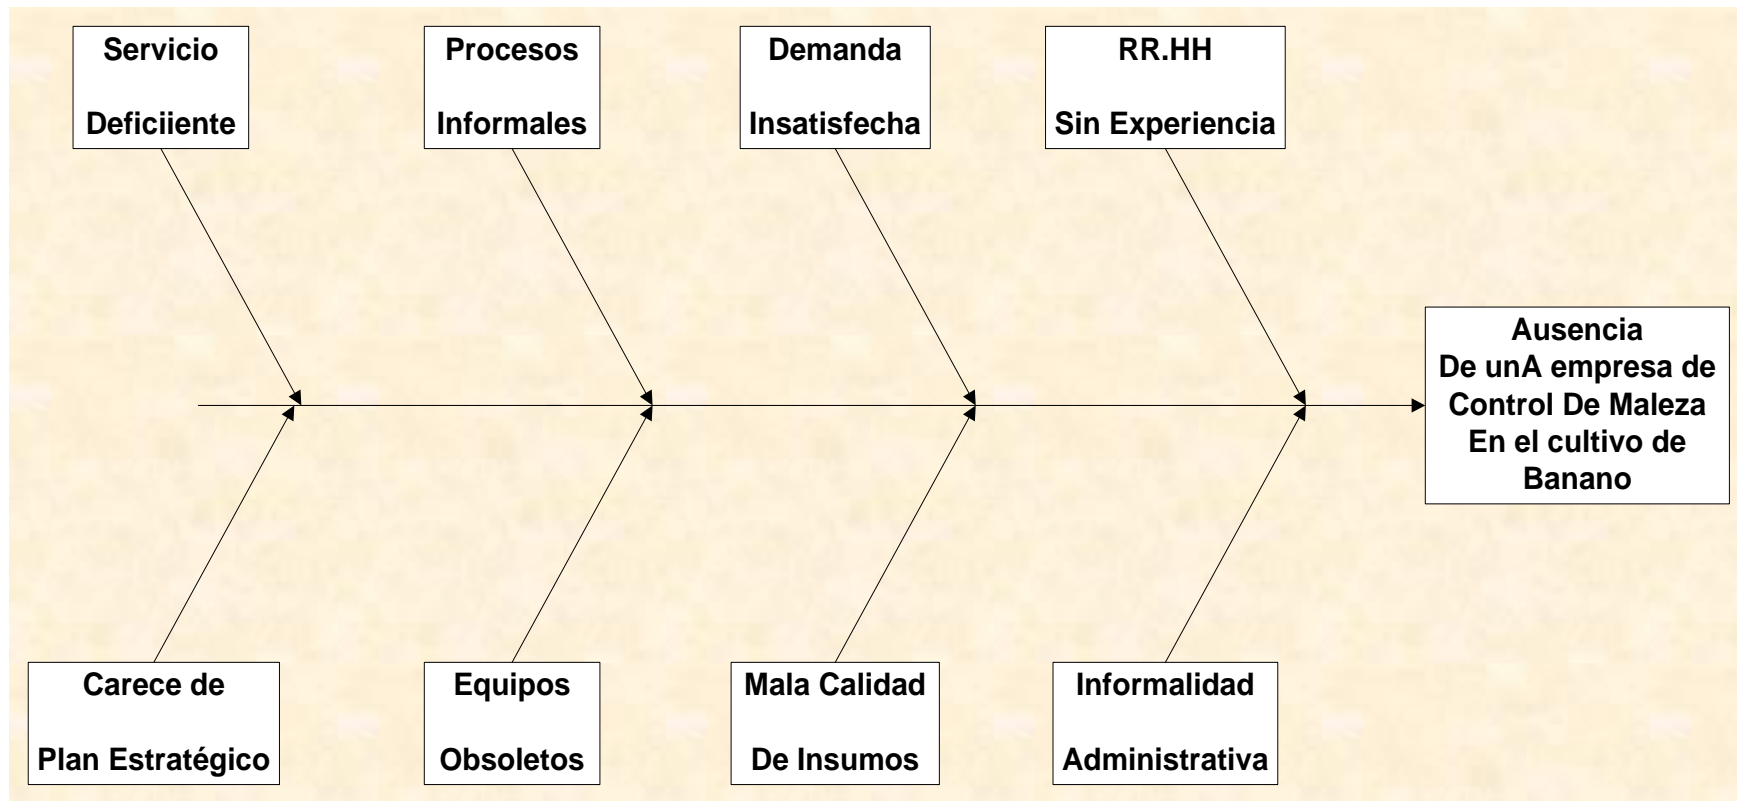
Servicio

Deficiiente

Procesos

Informales

Demanda

Insatisfecha

RR.HH

Sin Experiencia

Ausencia
De unA empresa de
Control De Maleza
En el cultivo de
Banano

Carece de

Plan Estratégico

Equipos

Obsoletos

Mala Calidad

De Insumos

Informalidad

Administrativa